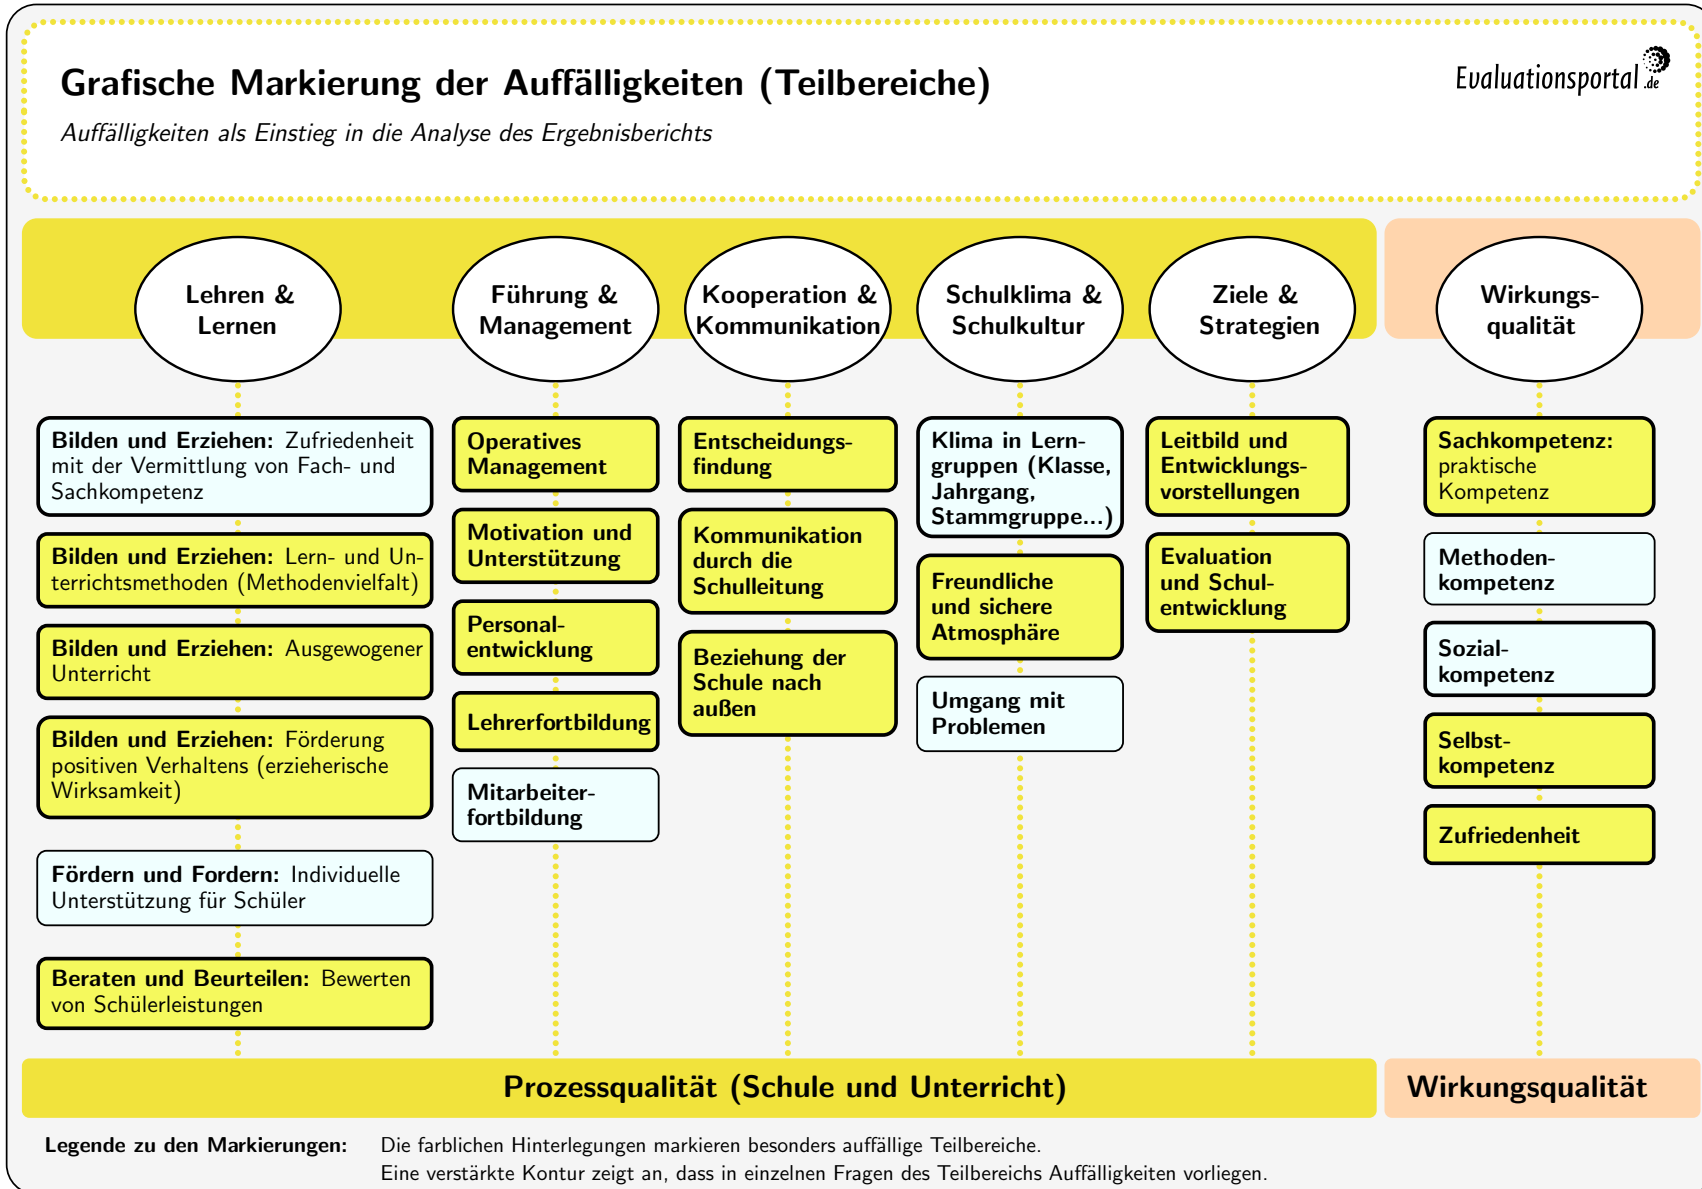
Grafische Markierung der Auffälligkeiten (Teilbereiche)

Auffälligkeiten als Einstieg in die Analyse des Ergebnisberichts

Evaluationsportal.de

Lehren & Lernen

Bilden und Erziehen: Zufriedenheit mit der Vermittlung von Fach- und Sachkompetenz

Bilden und Erziehen: Lern- und Unterrichtsmethoden (Methodenvielfalt)

Bilden und Erziehen: Ausgewogener Unterricht

Bilden und Erziehen: Förderung positiven Verhaltens (erzieherische Wirksamkeit)

Fördern und Fordern: Individuelle Unterstützung für Schüler

Beraten und Beurteilen: Bewerten von Schülerleistungen

Führung & Management

Operatives Management

Motivation und Unterstützung

Personalentwicklung

Lehrerfortbildung

Mitarbeiterfortbildung

Kooperation & Kommunikation

Entscheidungsfindung

Kommunikation durch die Schulleitung

Beziehung der Schule nach außen

Schulklima & Schulkultur

Klima in Lerngruppen (Klasse, Jahrgang, Stammgruppe...)

Freundliche und sichere Atmosphäre

Umgang mit Problemen

Ziele & Strategien

Leitbild und Entwicklungsvorstellungen

Evaluation und Schulentwicklung

Wirkungsqualität

Sachkompetenz: praktische Kompetenz

Methodenkompetenz

Sozialkompetenz

Selbstkompetenz

Zufriedenheit

Prozessqualität (Schule und Unterricht)

Wirkungsqualität

Legende zu den Markierungen: Die farblichen Hinterlegungen markieren besonders auffällige Teilbereiche.
Eine verstärkte Kontur zeigt an, dass in einzelnen Fragen des Teilbereichs Auffälligkeiten vorliegen.